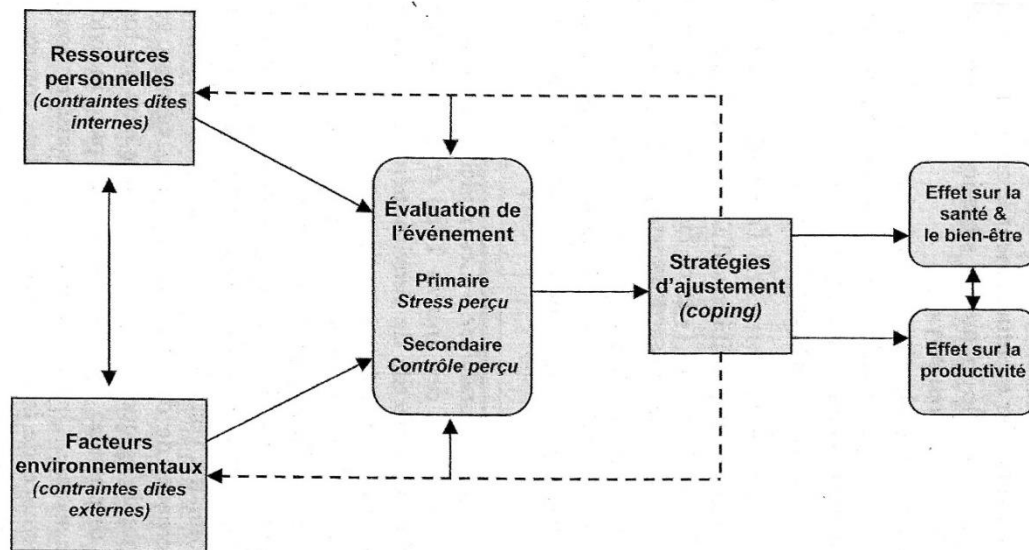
Ressources personnelles
(contraintes dites internes)

Facteurs environnementaux
(contraintes dites externes)

Évaluation de l'événement

Primaire
Stress perçu

Secondaire
Contrôle perçu

Stratégies d'ajustement
(coping)

Effet sur la santé & le bien-être

Effet sur la productivité